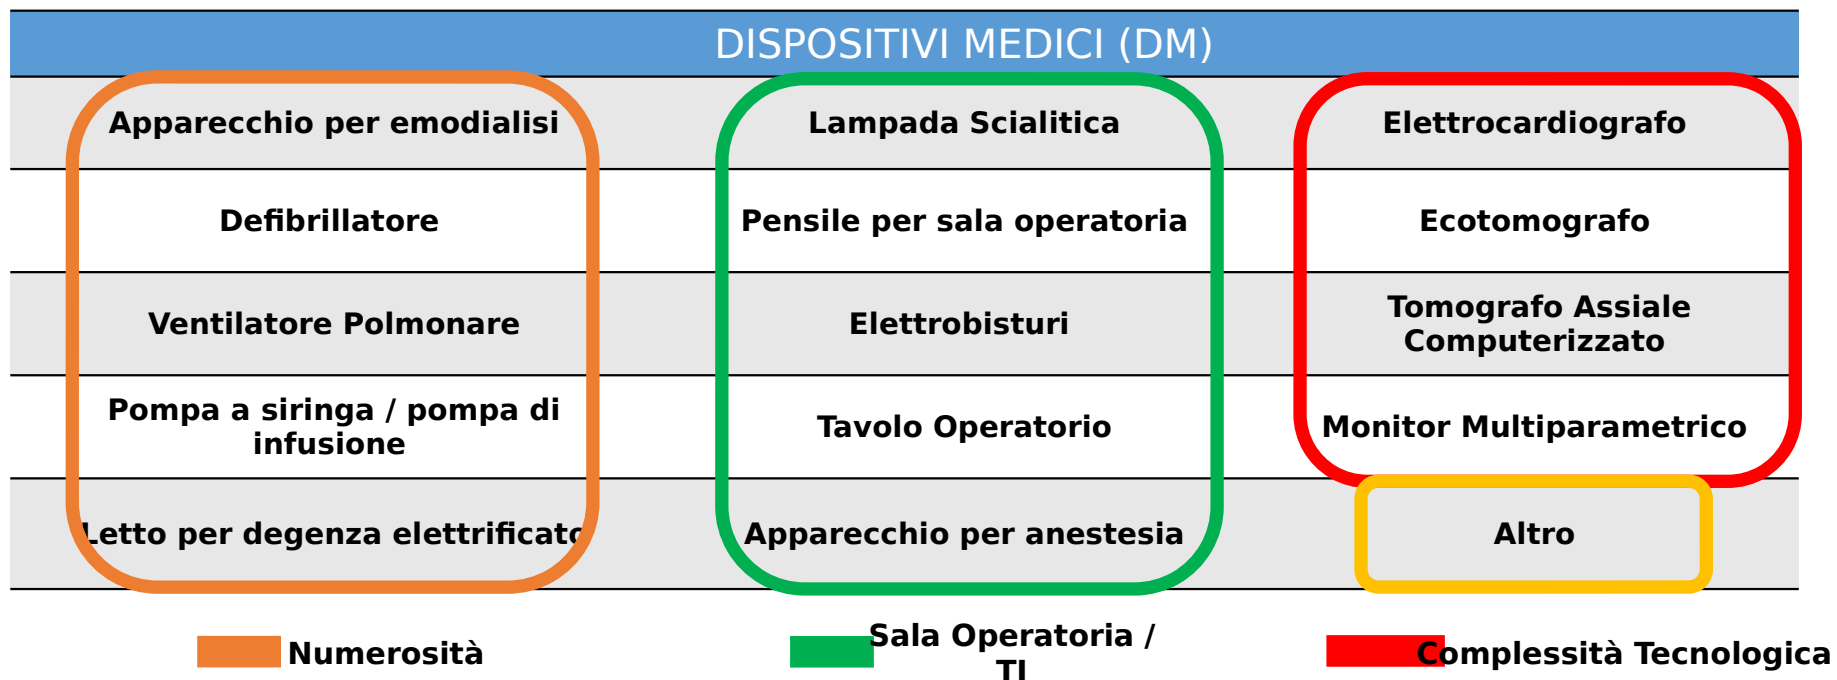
DISPOSITIVI MEDICI (DM)

| | | |
|---|---|---|
| Apparecchio per emodialisi | Lampada Scialitica | Elettrocardiografo |
| Defibrillatore | Pensile per sala operatoria | Ecotomografo |
| Ventilatore Polmonare | Elettrobisturi | Tomografo Assiale Computerizzato |
| Pompa a siringa / pompa di infusione | Tavolo Operatorio | Monitor Multiparametrico |
| Letto per degenza elettrificato | Apparecchio per anestesia | Altro |

Numerosità

Sala Operatoria / TI

Complessità Tecnologica